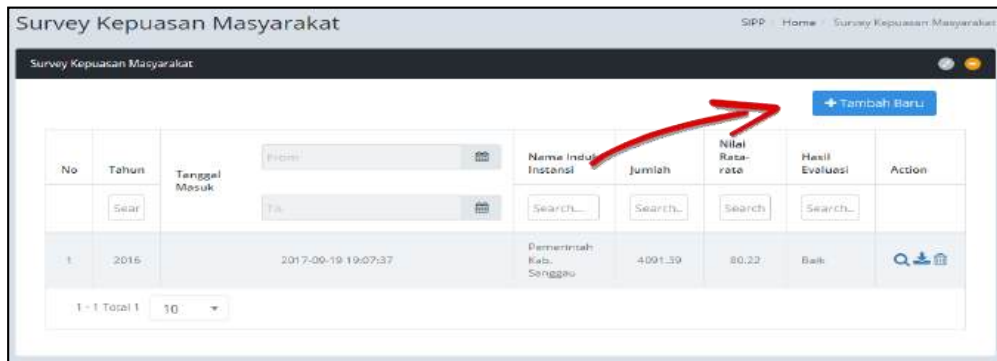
Survey Kepuasan Masyarakat

SIPP / Home / Survey Kepuasan Masyarakat

Survey Kepuasan Masyarakat

+ Tambah Baru

| No | Tahun | Tanggal Masuk | From / To | Nama Induk Instansi | Jumlah | Nilai Rata-rata | Hasil Evaluasi | Action |
|---|---|---|---|---|---|---|---|---|
| | Sear | | | Search... | Search... | Search | Search... | |
| 1 | 2016 | 2017-09-19 19:07:37 | | Pemerintah Kab. Sanggau | 4091.39 | 80.22 | Baik | |

1 - 1 Total 1 10